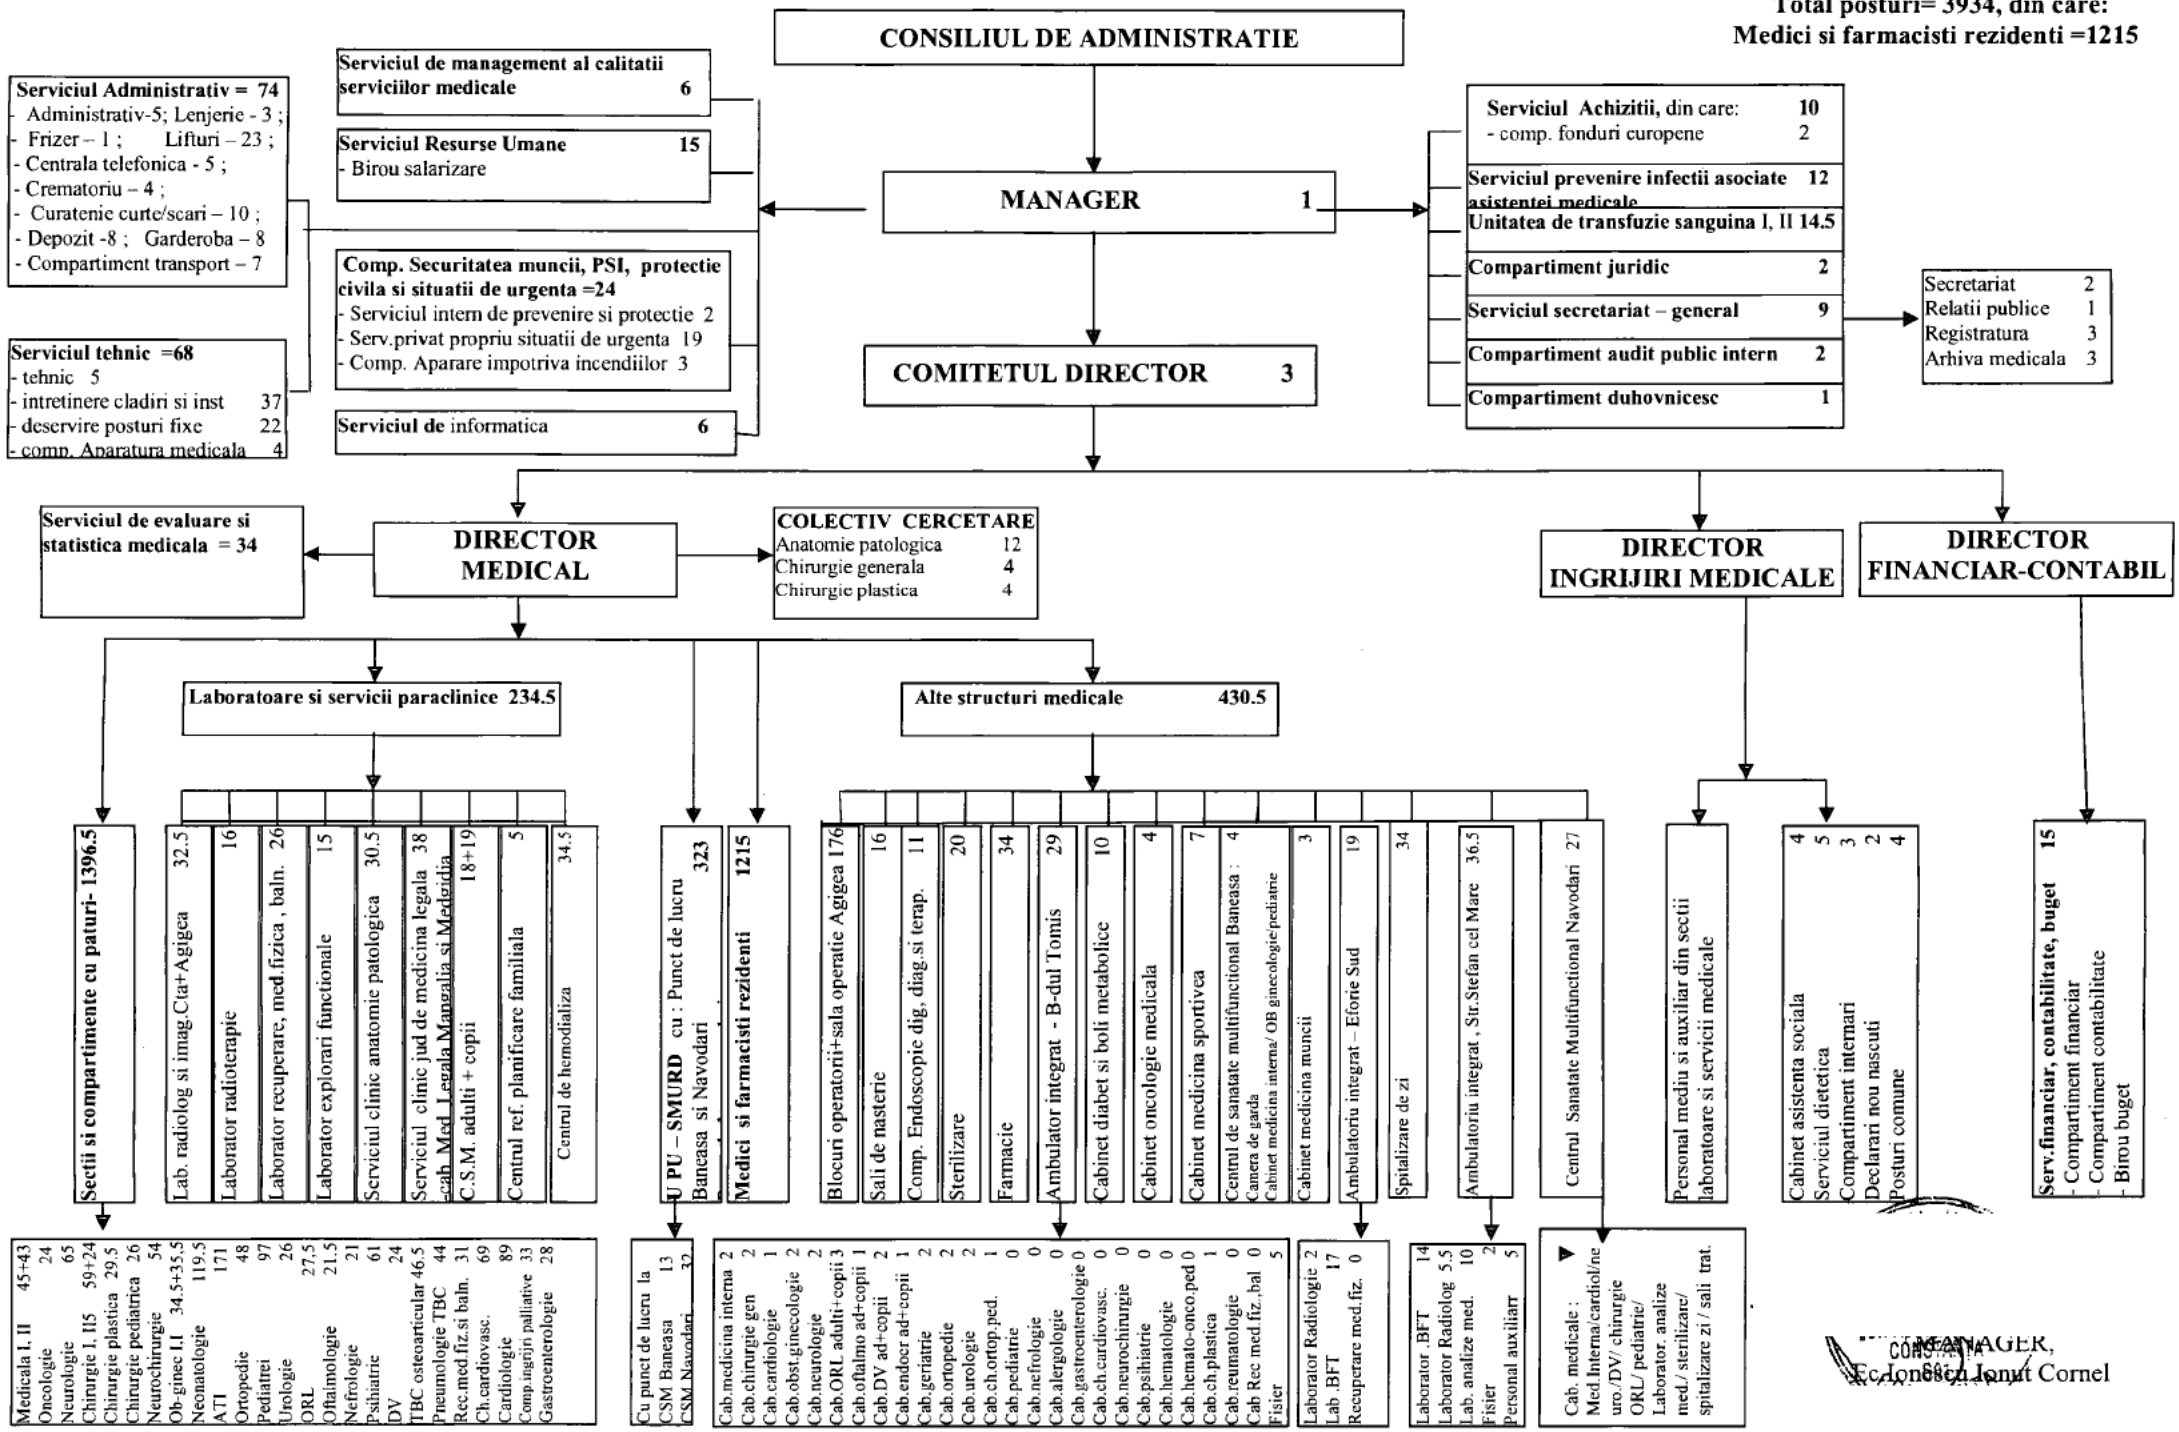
Total posturi= 3934, din care:
Medici si farmacisti rezidenti =1215

CONSILIUL DE ADMINISTRATIE

MANAGER 1

COMITETUL DIRECTOR 3

Serviciul de management al calitatii serviciilor medicale 6

Serviciul Resurse Umane 15
- Birou salarizare

Serviciul Administrativ = 74
- Administrativ-5; Lenjerie - 3 ;
- Frizer – 1 ; Lifturi – 23 ;
- Centrala telefonica - 5 ;
- Crematoriu – 4 ;
- Curatenie curte/scari – 10 ;
- Depozit -8 ; Garderoba – 8
- Compartiment transport – 7

Comp. Securitatea muncii, PSI, protectie civila si situatii de urgenta =24
- Serviciul intern de prevenire si protectie 2
- Serv.privat propriu situatii de urgenta 19
- Comp. Aparare impotriva incendiilor 3

Serviciul tehnic =68
- tehnic 5
- intretinere cladiri si inst 37
- deservire posturi fixe 22
- comp. Aparatura medicala 4

Serviciul de informatica 6

Serviciul Achizitii, din care: 10
- comp. fonduri europene 2

Serviciul prevenire infectii asociate asistentei medicale 12

Unitatea de transfuzie sanguina I, II 14.5

Compartiment juridic 2

Serviciul secretariat – general 9

Compartiment audit public intern 2

Compartiment duhovnicesc 1

Secretariat 2
Relatii publice 1
Registratura 3
Arhiva medicala 3

Serviciul de evaluare si statistica medicala = 34

DIRECTOR MEDICAL

COLECTIV CERCETARE
Anatomie patologica 12
Chirurgie generala 4
Chirurgie plastica 4

DIRECTOR INGRIJIRI MEDICALE

DIRECTOR FINANCIAR-CONTABIL

Laboratoare si servicii paraclinice 234.5

Alte structuri medicale 430.5

Sectii si compartimente cu paturi- 1396.5

Lab. radiolog si imag.Cta+Agigea 32.5
Laborator radioterapie 16
Laborator recuperare, med.fizica , baln. 26
Laborator explorari functionale 15
Serviciul clinic anatomie patologica 30.5
Serviciul clinic jud de medicina legala 38
-cab. Med. Legala Mangalia si Medgidia
C.S.M. adulti + copii 18+19
Centrul ref. planificare familiala 5
Centrul de hemodializa 34.5

U PU – SMURD cu : Punct de lucru Baneasa si Navodari 323

Medici si farmacisti rezidenti 1215

Blocuri operatorii+sala operatie Agigea 176
Sali de nasterie 16
Comp. Endoscopie dig, diag.si terap. 11
Sterilizare 20
Farmacie 34
Ambulator integrat - B-dul Tomis 29
Cabinet diabet si boli metabolice 10
Cabinet oncologie medicala 4
Cabinet medicina sportivea 7
Centrul de sanatate multifunctional Baneasa : 4
Camera de garda
Cabinet medicina interna/ OB ginecologie/pediatrie
Cabinet medicina muncii 3
Ambulatoriu integrat – Eforie Sud 19
Spitalizare de zi 34
Ambulatoriu integrat , Str.Stefan cel Mare 36.5
Centrul Sanatate Multifunctional Navodari 27

Personal mediu si auxiliar din sectii laboratoare si servicii medicale

Cabinet asistenta sociala 4
Serviciul dietetica 5
Compartiment internari 3
Declarari nou nascuti 2
Posturi comune 4

Serv.financiar, contabilitate, buget 15
- Compartiment financiar
- Compartiment contabilitate
- Birou buget

Medicala I, II 45+43
Oncologie 24
Neurologie 65
Chirurgie I, II5 59+24
Chirurgie plastica 29.5
Chirurgie pediatrica 26
Neurochirurgie 54
Ob-ginec I,I 34.5+35.5
Neonatologie 119.5
ATI 171
Ortopedie 48
Pediatrei 97
Urologie 26
ORL 27.5
Oftalmologie 21.5
Nefrologie 21
Psihiatrie 61
DV 24
TBC osteoarticular 46.5
Pneumologie TBC 44
Rec.med.fiz.si baln. 31
Ch.cardiovasc. 69
Cardiologie 89
Comp.ingrijiri paliative 33
Gastroenterologie 28

Cu punct de lucru la
CSM Baneasa 13
CSM Navodari 32

Cab.medicina interna 2
Cab.chirurgie gen 2
Cab.cardiologie 1
Cab.obst.ginecologie 2
Cab.neurologie 2
Cab.ORL adulti+copii 3
Cab.oftalmo ad+copii 1
Cab.DV ad+copii 2
Cab.endocr ad+copii 1
Cab.geriatrie 2
Cab.ortopedie 2
Cab.urologie 2
Cab.ch.ortop.ped. 1
Cab.pediatrie 0
Cab.nefrologie 0
Cab.alergologie 0
Cab.gastroenterologie 0
Cab.ch.cardiovasc. 0
Cab.neurochirurgie 0
Cab.psihiatrie 0
Cab.hematologie 0
Cab.hemato-onco.ped 0
Cab.ch.plastica 1
Cab.reumatologie 0
Cab Rec med.fiz.,bal 0
Fisier 5

Laborator Radiologie 2
Lab .BFT 17
Recuperare med.fiz. 0

Laborator .BFT 14
Laborator Radiolog 5.5
Lab. analize med. 10
Fisier 2
Personal auxiliarr 5

Cab. medicale : Med.Interna/cardiol/neuro./DV/ chirurgie ORL/ pediatrie/ Laborator. analize med./ sterilizare/ spitalizare zi / sali trat.

MANAGER,
Ec.Ionescu Ionut Cornel
CONSTANTA